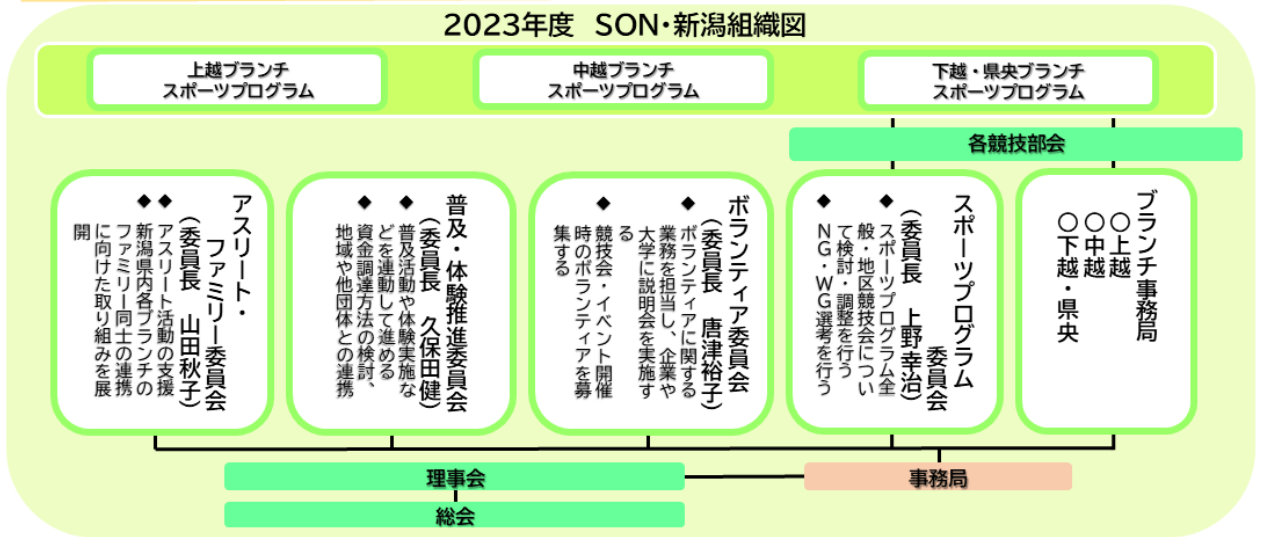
2023年度　SON・新潟組織図

上越ブランチ
スポーツプログラム

中越ブランチ
スポーツプログラム

下越・県央ブランチ
スポーツプログラム

各競技部会

アスリート・
ファミリー委員会
（委員長　山田秋子）
◆アスリート活動の支援
◆新潟県内各ブランチのファミリー同士の連携に向けた取り組みを展開

普及・体験推進委員会
（委員長　久保田健）
◆普及活動や体験実施などを連動して進める
◆資金調達方法の検討、地域や他団体との連携

ボランティア委員会
（委員長　唐津裕子）
◆ボランティアに関する業務を担当し、企業や大学に説明会を実施する
◆競技会・イベント開催時のボランティアを募集する

スポーツプログラム
委員会
（委員長　上野幸治）
◆スポーツプログラム全般・地区競技会について検討・調整を行う
◆ＮＧ・ＷＧ選考を行う

ブランチ事務局
〇上越
〇中越
〇下越・県央

理事会

事務局

総会